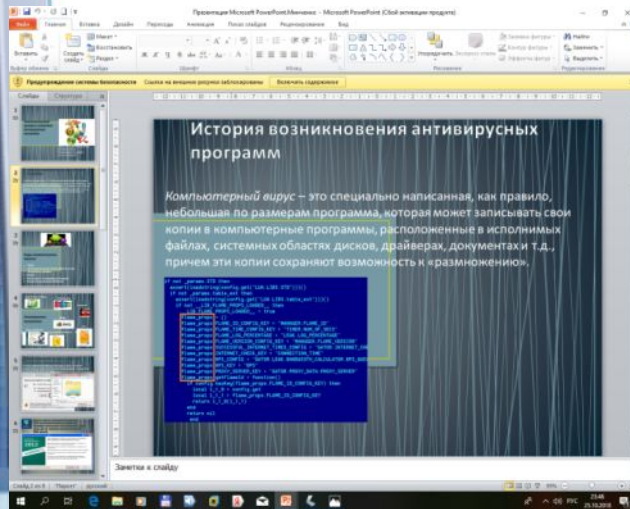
Презентация Microsoft PowerPoint.Минченко - Microsoft PowerPoint (Сбой активации продукта)

Файл Главная Вставка Дизайн Переходы Анимация Показ слайдов Рецензирование Вид

Вставить Создать слайд Макет Восстановить Раздел

Упорядочить Экспресс-стили Заливка фигуры Контур фигуры Эффекты фигур Найти Заменить Выделить

Буфер обмена Слайды Шрифт Абзац Рисование Редактирование

Предупреждение системы безопасности Ссылки на внешние рисунки заблокированы Включить содержимое

Слайды Структура

История возникновения антивирусных программ

Компьютерный вирус – это специально написанная, как правило, небольшая по размерам программа, которая может записывать свои копии в компьютерные программы, расположенные в исполнимых файлах, системных областях дисков, драйверах, документах и т.д., причем эти копии сохраняют возможность к «размножению».

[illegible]

Заметки к слайду

Слайд 2 из 6 "Поток" русский

РУС 23:46 25.10.2018